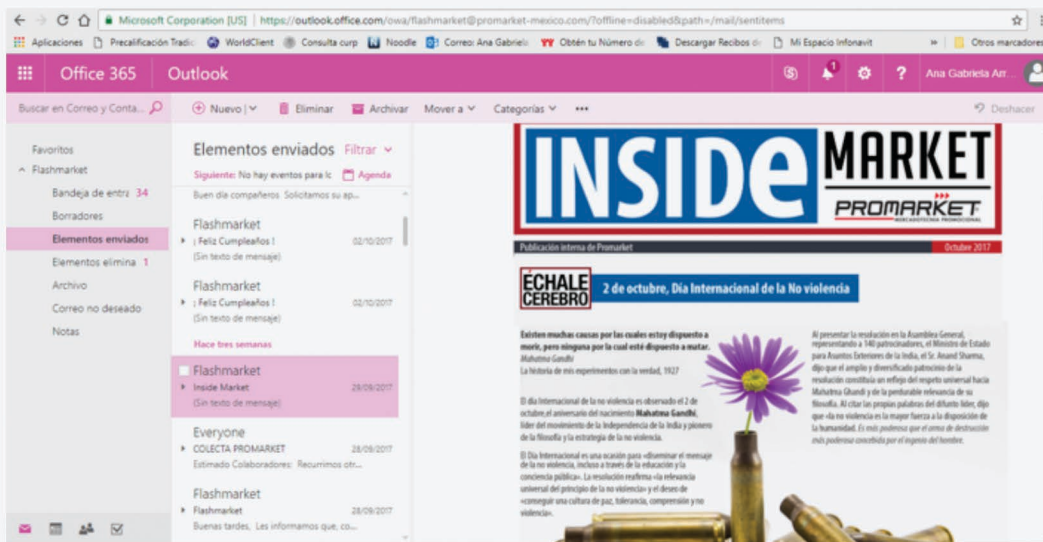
Microsoft Corporation [US] | https://outlook.office.com/owa/flashmarket@promarket-mexico.com/?offline=disabled&path=/mail/sentitems

Aplicaciones Precalificación Tradic WorldClient Consulta curp Noodle Correo: Ana Gabriela Obtén tu Número de Descargar Recibos de Mi Espacio Infonavit » Otros marcadores

Office 365 Outlook

Ana Gabriela Arr...

Buscar en Correo y Conta...

Nuevo | Eliminar Archivar Mover a Categorías ••• Deshacer

Favoritos
Flashmarket
Bandeja de entra 34
Borradores
Elementos enviados
Elementos elimina 1
Archivo
Correo no deseado
Notas

Elementos enviados Filtrar

Siguiente: No hay eventos para lc Agenda

Buen día compañeros Solicitamos su ap...

Flashmarket
¡ Feliz Cumpleaños ! 02/10/2017
(Sin texto de mensaje)

Flashmarket
¡ Feliz Cumpleaños ! 02/10/2017
(Sin texto de mensaje)

Hace tres semanas

Flashmarket
Inside Market 29/09/2017
(Sin texto de mensaje)

Everyone
COLECTA PROMARKET 28/09/2017
Estimado Colaboradores: Recurrimos otr...

Flashmarket
Flashmarket 28/09/2017
Buenas tardes, Les informamos que, co...

INSIDe MARKET
PROMARKET

Publicación interna de Promarket Octubre 2017

ÉCHALE CEREBRO

2 de octubre, Día Internacional de la No violencia

Existen muchas causas por las cuales estoy dispuesto a morir, pero ninguna por la cual esté dispuesto a matar.
Mahatma Gandhi
La historia de mis experimentos con la verdad, 1927

El Día Internacional de la no violencia es observado el 2 de octubre,el aniversario del nacimiento Mahatma Gandhi, líder del movimiento de la Independencia de la India y pionero de la filosofía y la estrategia de la no violencia.

El Día Internacional es una ocasión para «diseminar el mensaje de la no violencia, incluso a través de la educación y la conciencia pública». La resolución reafirma «la relevancia universal del principio de la no violencia» y el deseo de «conseguir una cultura de paz, tolerancia, comprensión y no violencia».

Al presentar la resolución en la Asamblea General, representando a 140 patrocinadores, el Ministro de Estado para Asuntos Exteriores de la India, el Sr. Anand Sharma, dijo que el amplio y diversificado patrocinio de la resolución constituía un reflejo del respeto universal hacia Mahatma Ghandi y de la perdurable relevancia de su filosofía. Al citar las propias palabras del difunto líder, dijo que «la no violencia es la mayor fuerza a la disposición de la humanidad. Es más poderosa que el arma de destrucción más poderosa concebida por el ingenio del hombre.